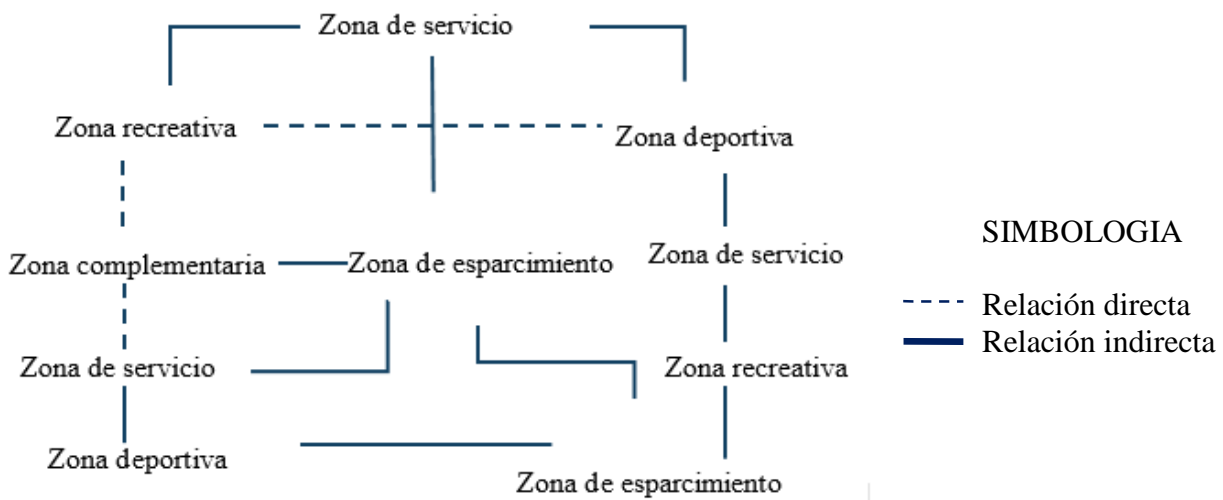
Zona de servicio

Zona recreativa

Zona deportiva

Zona complementaria

Zona de esparcimiento

Zona de servicio

Zona de servicio

Zona recreativa

Zona deportiva

Zona de esparcimiento

SIMBOLOGIA

Relación directa
Relación indirecta